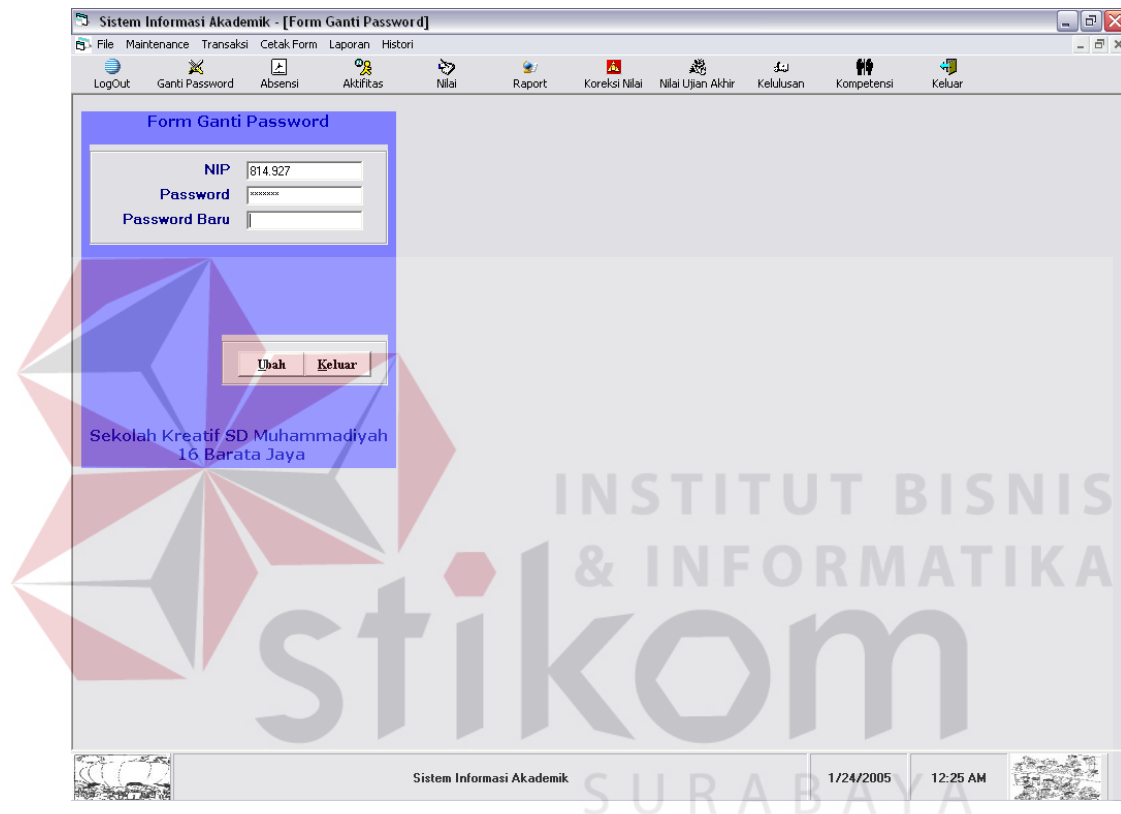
Sistem Informasi Akademik - [Form Ganti Password]

File Maintenance Transaksi Cetak Form Laporan Histori

LogOut Ganti Password Absensi Aktifitas Nilai Raport Koreksi Nilai Nilai Ujian Akhir Kelulusan Kompetensi Keluar

Form Ganti Password

NIP 814.927
Password *******
Password Baru

Ubah Keluar

Sekolah Kreatif SD Muhammadiyah 16 Barata Jaya

INSTITUT BISNIS & INFORMATIKA

stikom

SURABAYA

Sistem Informasi Akademik 1/24/2005 12:25 AM